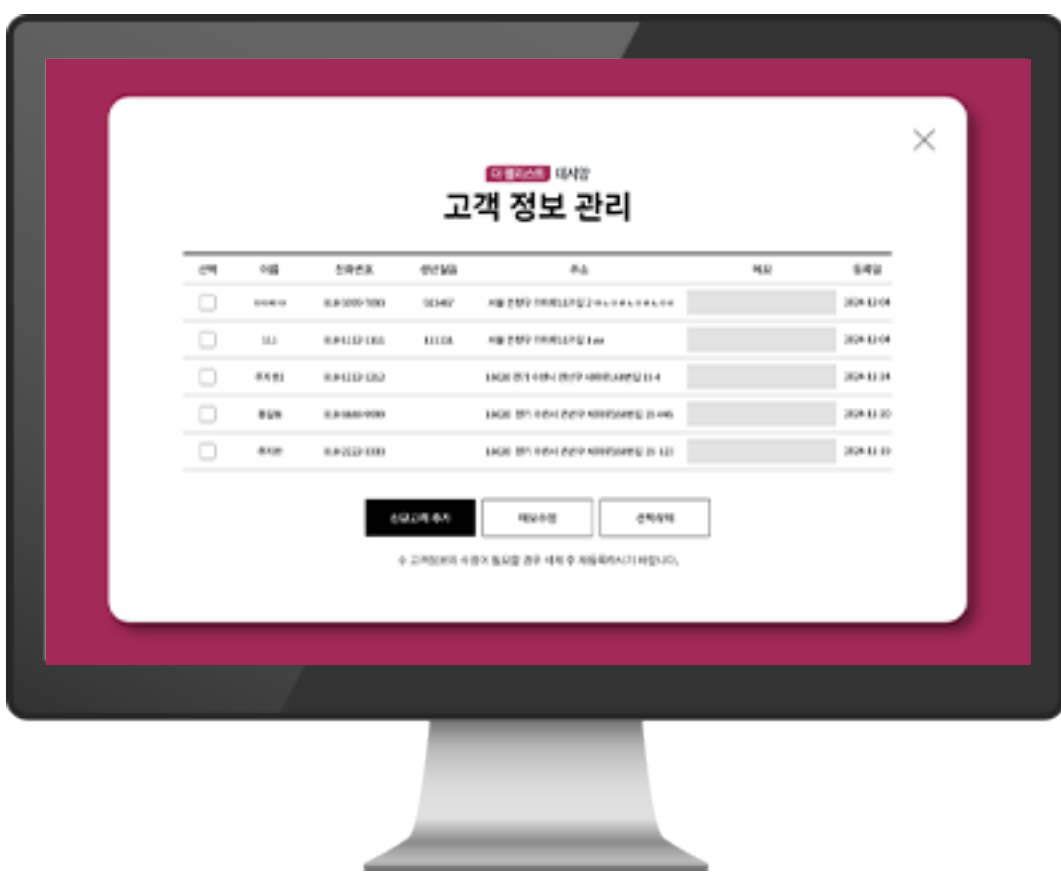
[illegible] 대사장

고객 정보 관리

| 선택 | 이름 | 전화번호 | 생년월일 | 주소 | 비고 | 등록일 |
|---|---|---|---|---|---|---|
| | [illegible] | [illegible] | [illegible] | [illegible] | | 2024-12-04 |
| | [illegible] | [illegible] | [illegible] | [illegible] | | 2024-12-04 |
| | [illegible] | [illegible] | | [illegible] | | 2024-11-24 |
| | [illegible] | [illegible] | | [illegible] | | 2024-11-20 |
| | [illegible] | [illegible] | | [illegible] | | 2024-11-19 |

신규고객 추가

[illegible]

선택삭제

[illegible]